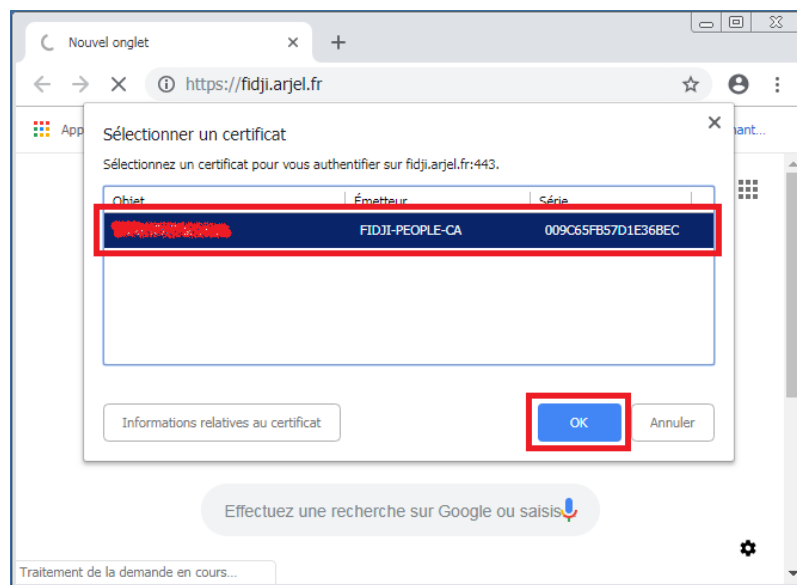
Nouvel onglet
https://fidji.arjel.fr
App
iant...
Sélectionner un certificat
Sélectionnez un certificat pour vous authentifier sur fidji.arjel.fr:443.

| Objet | Émetteur | Série |
|---|---|---|
| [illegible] | FIDJI-PEOPLE-CA | 009C65FB57D1E36BEC |

Informations relatives au certificat
OK
Annuler
Effectuez une recherche sur Google ou saisis
Traitement de la demande en cours...